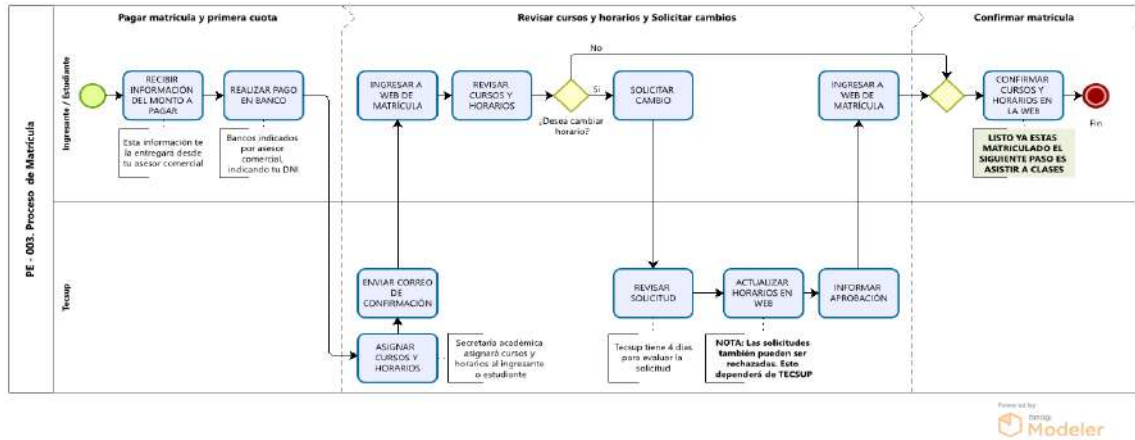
PE - 003. Proceso de Matrícula

Pagar matrícula y primera cuota

Revisar cursos y horarios y Solicitar cambios

Confirmar matrícula

Ingresante / Estudiante

Tecsup

RECIBIR INFORMACIÓN DEL MONTO A PAGAR

Esta información te la entregará desde tu asesor comercial

REALIZAR PAGO EN BANCO

Bancos indicados por asesor comercial, indicando tu DNI

INGRESAR A WEB DE MATRÍCULA

REVISAR CURSOS Y HORARIOS

¿Desea cambiar horario?

No

Si

SOLICITAR CAMBIO

INGRESAR A WEB DE MATRÍCULA

CONFIRMAR CURSOS Y HORARIOS EN LA WEB

LISTO YA ESTAS MATRICULADO EL SIGUIENTE PASO ES ASISTIR A CLASES

Fin

ENVIAR CORREO DE CONFIRMACIÓN

ASIGNAR CURSOS Y HORARIOS

Secretaria académica asignará cursos y horarios al ingresante o estudiante

REVISAR SOLICITUD

Tecsup tiene 4 días para evaluar la solicitud

ACTUALIZAR HORARIOS EN WEB

NOTA: Las solicitudes también pueden ser rechazadas. Esto dependerá de TECSUP

INFORMAR APROBACIÓN

Powered by bizagi Modeler